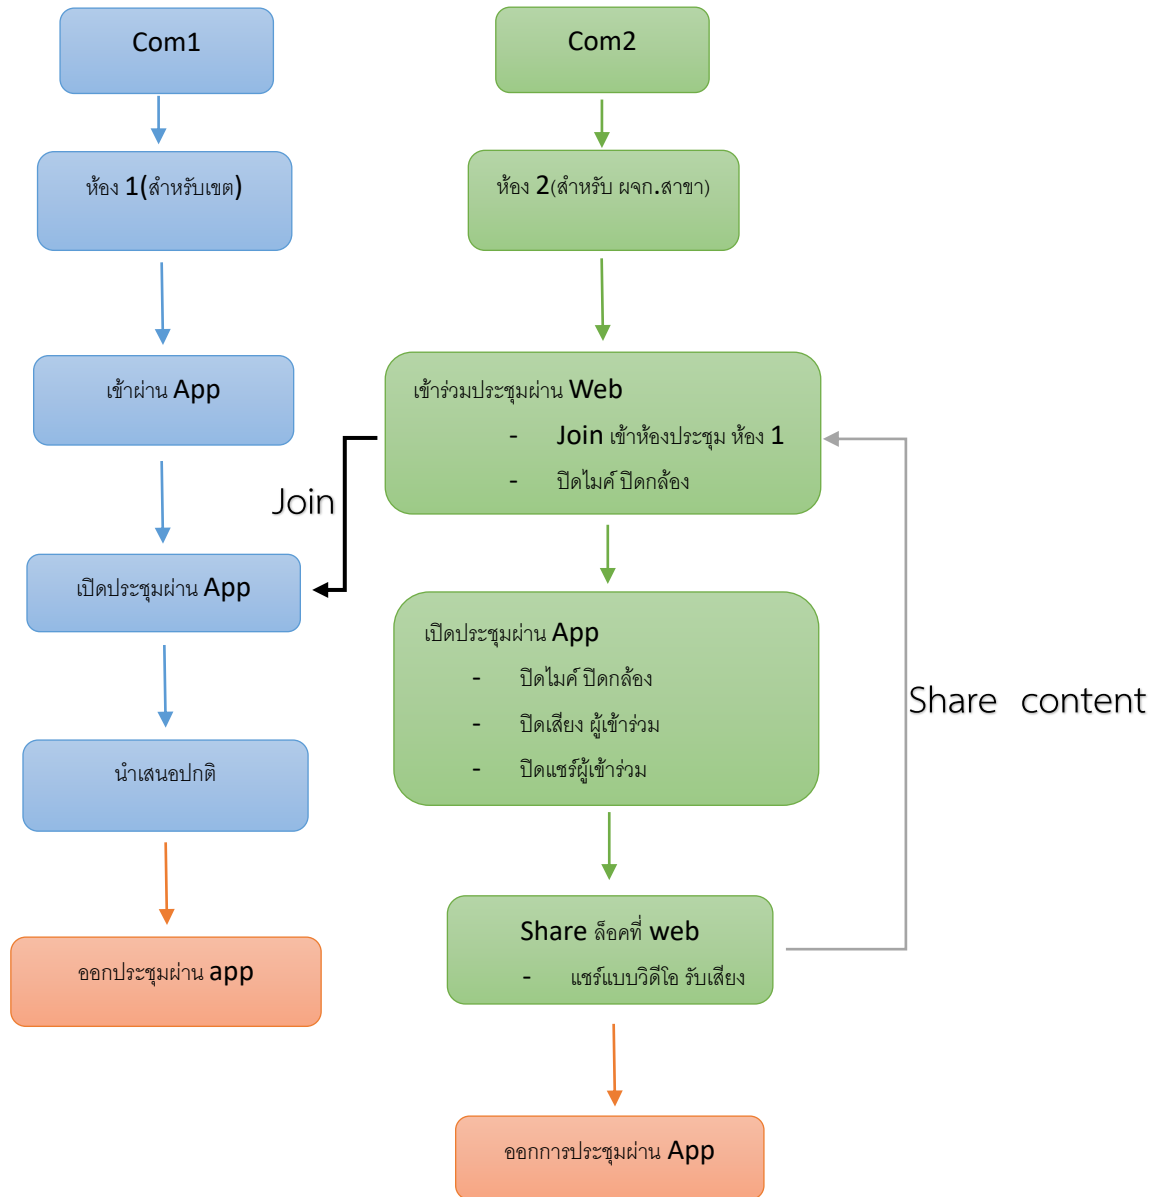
Com1

ห้อง 1(สำหรับเขต)

เข้าผ่าน App

เปิดประชุมผ่าน App

นำเสนอปกติ

ออกประชุมผ่าน app

Com2

ห้อง 2(สำหรับ ผจก.สาขา)

เข้าร่วมประชุมผ่าน Web
- Join เข้าห้องประชุม ห้อง 1
- ปิดไมค์ ปิดกล้อง

Join

เปิดประชุมผ่าน App
- ปิดไมค์ ปิดกล้อง
- ปิดเสียง ผู้เข้าร่วม
- ปิดแชร์ผู้เข้าร่วม

Share content

Share ล็อคที่ web
- แชร์แบบวิดีโอ รับเสียง

ออกการประชุมผ่าน App